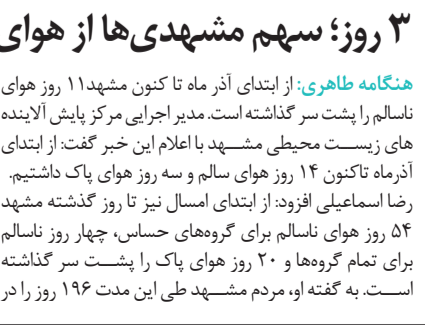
۳ روز؛ سهم مشهدی‌ها از هوای

هنگامه طاهری: از ابتدای آذر ماه تا کنون مشهد۱۱ روز هوای ناسالم را پشت سر گذاشته است. مدیر اجرایی مرکز پایش آلاینده های زیست محیطی مشهد با اعلام این خبر گفت: از ابتدای آذرماه تاکنون ۱۴ روز هوای سالم و سه روز هوای پاک داشتیم. رضا اسماعیلی افزود: از ابتدای امسال نیز تا روز گذشته مشهد ۵۴ روز هوای ناسالم برای گروه‌های حساس، چهار روز ناسالم برای تمام گروه‌ها و ۲۰ روز هوای پاک را پشت سر گذاشته است. به گفته او، مردم مشهد طی این مدت ۱۹۶ روز را در